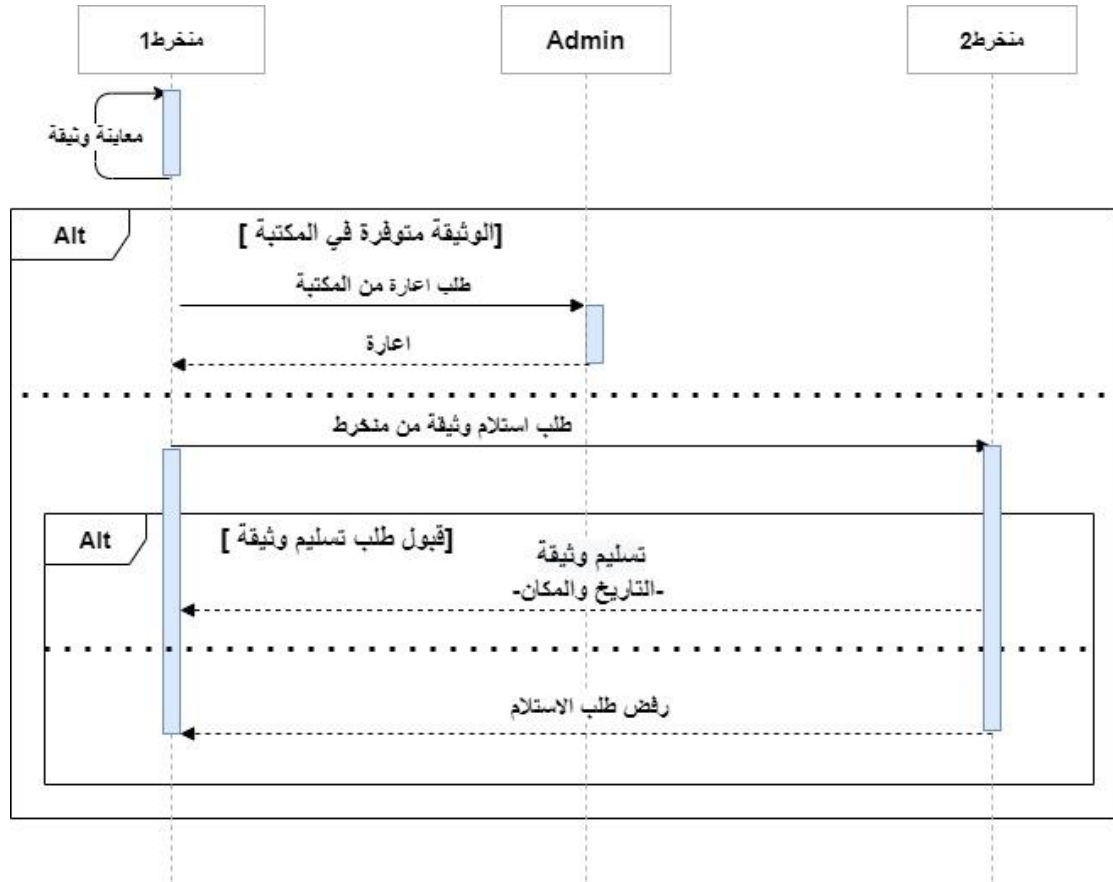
منخرط1

Admin

منخرط2

معاينة وثيقة

Alt

[الوثيقة متوفرة في المكتبة ]

طلب اعارة من المكتبة

اعارة

طلب استلام وثيقة من منخرط

Alt

[قبول طلب تسليم وثيقة ]

تسليم وثيقة
-التاريخ والمكان-

رفض طلب الاستلام